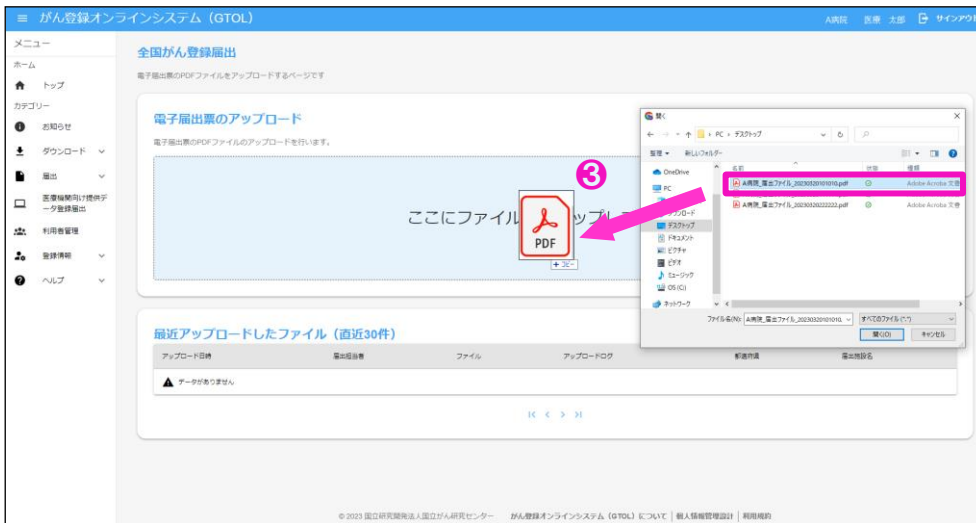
≡ がん登録オンラインシステム（GTOL）

A病院 医療 太郎 サインアウト

メニュー
ホーム
トップ
カテゴリー
お知らせ
ダウンロード
届出
医療機関向け提供データ登録届出
利用者管理
登録情報
ヘルプ

全国がん登録届出
電子届出票のPDFファイルをアップロードするページです

電子届出票のアップロード
電子届出票のPDFファイルのアップロードを行います。

ここにファイル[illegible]ップ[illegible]

PDF
+ コピー

❸

開く
← → ↑ PC › デスクトップ
整理 ▾ 新しいフォルダー
OneDrive
PC
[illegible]ンロード
デスクトップ
ドキュメント
ピクチャ
ビデオ
ミュージック
OS (C:)
ネットワーク
名前 状態 種類
A病院_届出ファイル_20230320101010.pdf Adobe Acrobat 文書
A病院_届出ファイル_20230320222222.pdf Adobe Acrobat 文書
ファイル名(N): A病院_届出ファイル_20230320101010 すべてのファイル (*.*)
開く(O) キャンセル

最近アップロードしたファイル（直近30件）

| アップロード日時 | 届出担当者 | ファイル | アップロードログ | 都道府県 | 届出施設名 |
|---|---|---|---|---|---|
| データがありません | | | | | |

|< < > >|

© 2023 国立研究開発法人国立がん研究センター がん登録オンラインシステム（GTOL）について | 個人情報管理設計 | 利用規約